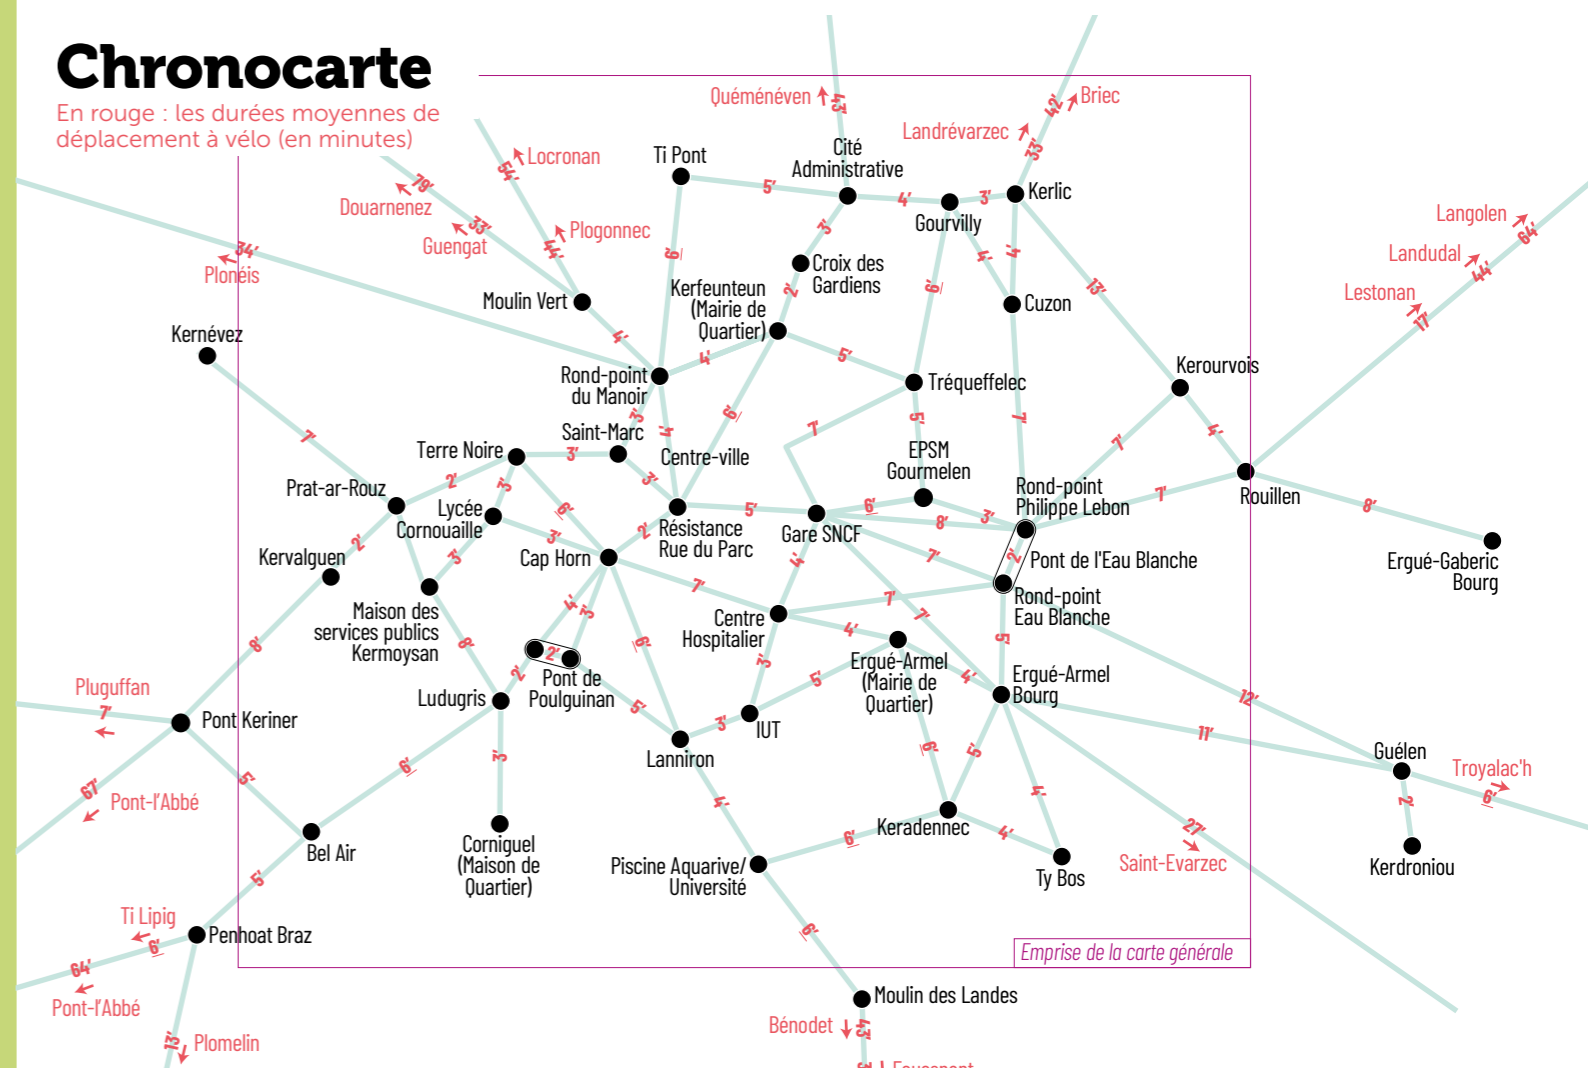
Chronocarte

En rouge : les durées moyennes de déplacement à vélo (en minutes)

Quéménéven 43'
Briec 42'
Landrévarzec 33'
Locronan 54'
Ti Pont
Cité Administrative
Douarnenez 79'
Guengat 33'
Plogonnec 44'
Plonéis 34'
Kerlic
Gourvilly
Langolen 64'
Landudal 44'
Lestonan 17'
Croix des Gardiens
Cuzon
Moulin Vert
Kerfeunteun (Mairie de Quartier)
Kernévez
Rond-point du Manoir
Tréqueffelec
Kerourvois
Saint-Marc
Terre Noire
Centre-ville
EPSM Gourmelen
Prat-ar-Rouz
Lycée Cornouaille
Rond-point Philippe Lebon
Rouillen
Résistance Rue du Parc
Gare SNCF
Cap Horn
Kervalguen
Pont de l'Eau Blanche
Ergué-Gaberic Bourg
Rond-point Eau Blanche
Maison des services publics Kermoysan
Centre Hospitalier
Pont de Poulguinan
Ergué-Armel (Mairie de Quartier)
Pluguffan 7'
Ludugris
Ergué-Armel Bourg
Pont Keriner
IUT
Lanniron
Guélen
Troyalac'h 6'
Pont-l'Abbé 67'
Keradennec
Bel Air
Corniguel (Maison de Quartier)
Piscine Aquarive/ Université
Ty Bos
Saint-Evarzec 27'
Kerdroniou
Ti Lipig 6'
Penhoat Braz
Emprise de la carte générale
64' Pont-l'Abbé
Moulin des Landes
Bénodet 43'
13' Plomelin
5' 4' 3' 5' 6' 3' 4' 2' 6' 4' 13' 4' 5' 6' 4' 5' 3' 7' 7' 5' 3' 4' 7' 2' 3' 2' 6' 2' 8' 7' 3' 4' 7' 8' 2' 6' 5' 7' 3' 3' 7' 4' 5' 7' 2' 8' 2' 5' 4' 5' 6' 3' 5' 12' 11' 2' 5' 4' 3' 6' 5' 4' 6' 6' 5' 4' 6'